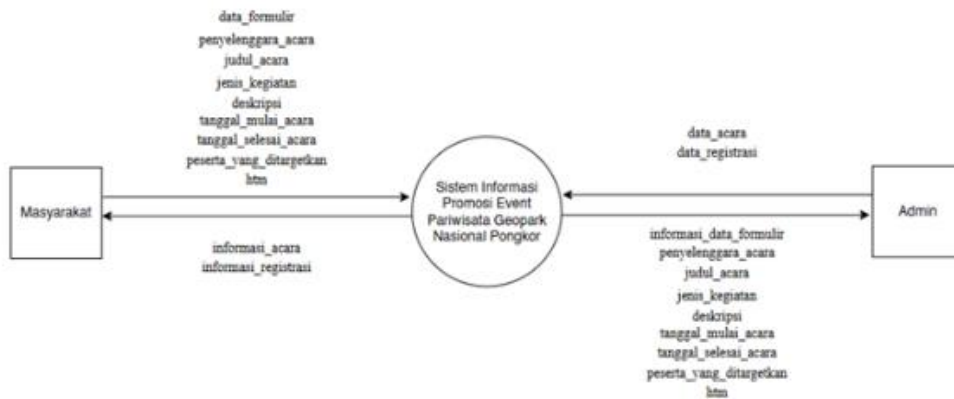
data_formulir
penyelenggara_acara
judul_acara
jenis_kegiatan
deskripsi
tanggal_mulai_acara
tanggal_selesai_acara
peserta_yang_ditargetkan
htm

Masyarakat

informasi_acara
informasi_registrasi

Sistem Informasi Promosi Event Pariwisata Geopark Nasional Pongkor

data_acara
data_registrasi

Admin

informasi_data_formulir
penyelenggara_acara
judul_acara
jenis_kegiatan
deskripsi
tanggal_mulai_acara
tanggal_selesai_acara
peserta_yang_ditargetkan
htm